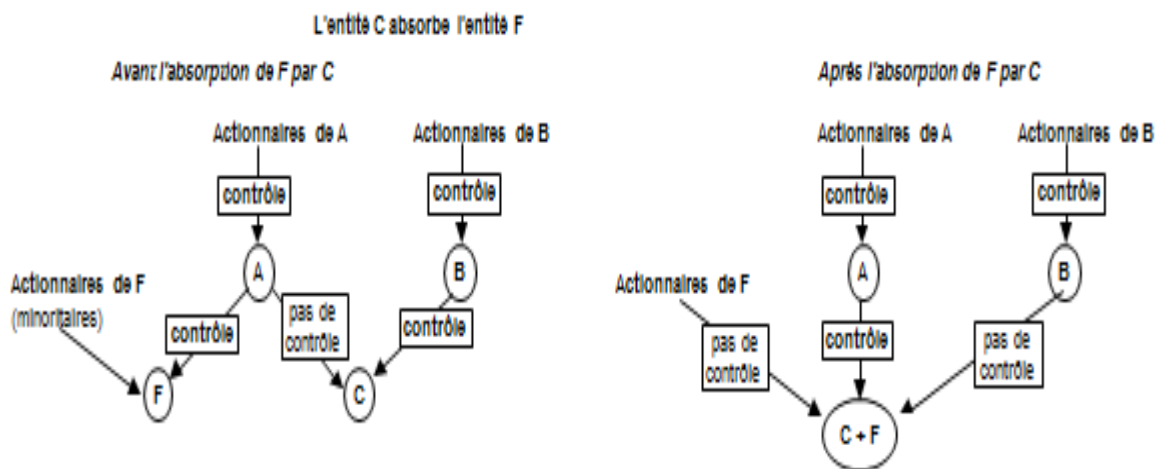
L'entité C absorbe l'entité F

Avant l'absorption de F par C

Actionnaires de A

contrôle

A

Actionnaires de B

contrôle

B

Actionnaires de F (minoritaires)

contrôle

F

pas de contrôle

contrôle

C

Après l'absorption de F par C

Actionnaires de A

contrôle

A

Actionnaires de B

contrôle

B

Actionnaires de F

pas de contrôle

contrôle

pas de contrôle

C + F